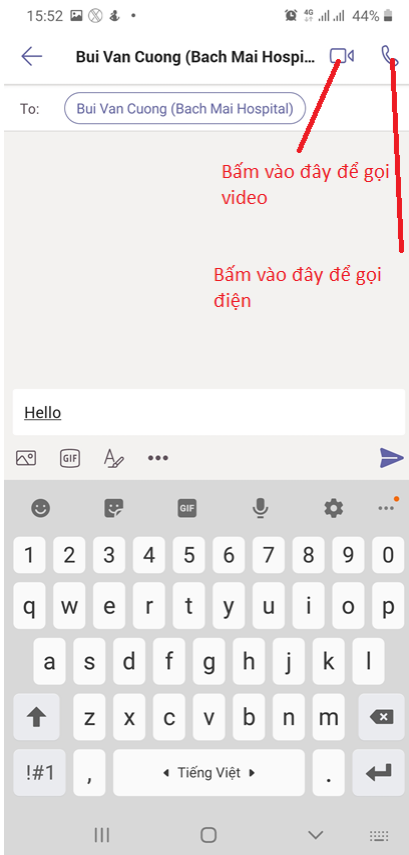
15:52 44%

Bui Van Cuong (Bach Mai Hospi

To: Bui Van Cuong (Bach Mai Hospital)

Bấm vào đây để gọi video

Bấm vào đây để gọi điện

Hello

GIF

GIF

1 2 3 4 5 6 7 8 9 0

q w e r t y u i o p

a s d f g h j k l

z x c v b n m

!#1 , ◂ Tiếng Việt ▸ .